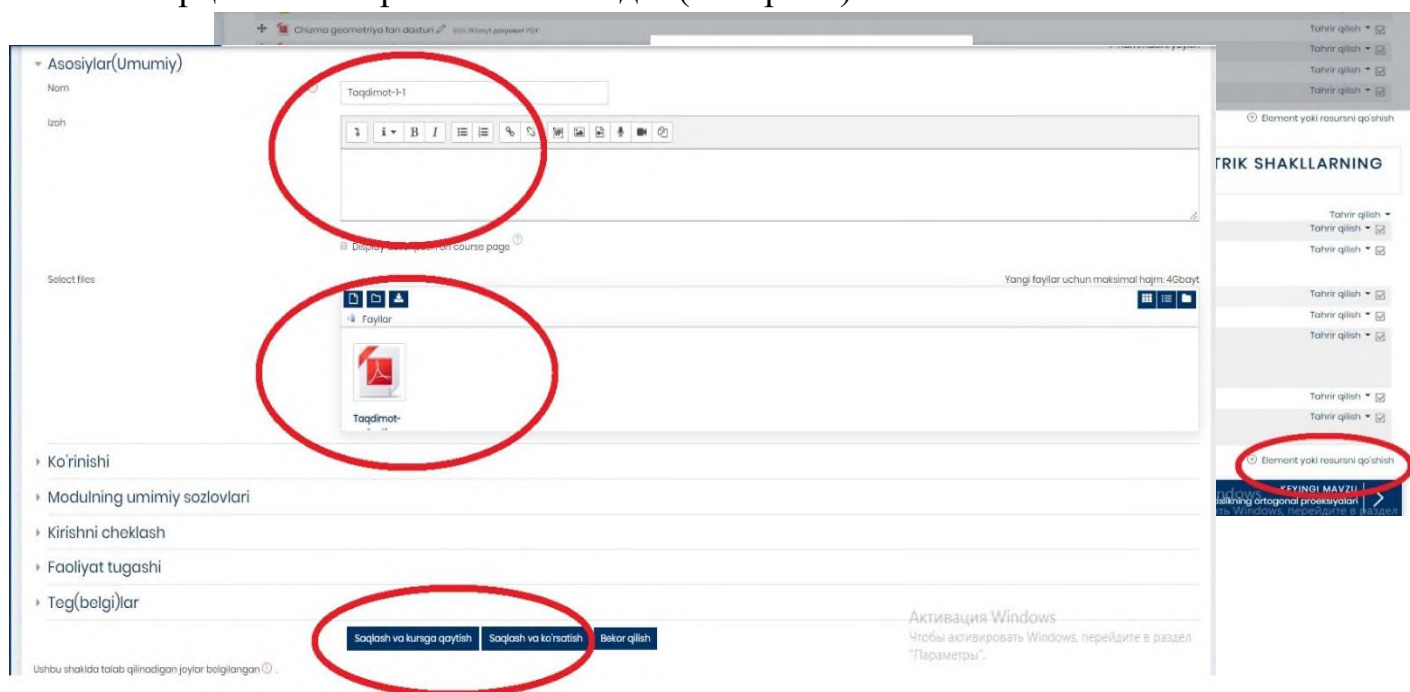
Chizma geometriya fan dasturi

Tahrir qilish
Tahrir qilish
Tahrir qilish
Tahrir qilish

Asosiylar(Umumiy)

Nom
Taqdimot-1-1

Izoh

Display description on course page

Select files
Yangi fayllar uchun maksimal hajm: 4Gbayt

Fayllar

Taqdimot-

Element yoki resursni qo'shish

TRIK SHAKLLARNING

Tahrir qilish
Tahrir qilish
Tahrir qilish
Tahrir qilish
Tahrir qilish
Tahrir qilish
Tahrir qilish
Tahrir qilish

Element yoki resursni qo'shish

KEYINGI MAVZU
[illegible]sining ortogonal proeksiyalari

Ko'rinishi
Modulning umumiy sozlovlari
Kirishni cheklash
Faoliyat tugashi
Teg(belgi)lar

Saqlash va kursga qaytish
Saqlash va ko'rsatish
Bekor qilish

Активация Windows
Чтобы активировать Windows, перейдите в раздел "Параметры".

Ushbu shaklda talab qilinadigan joylar belgilangan .